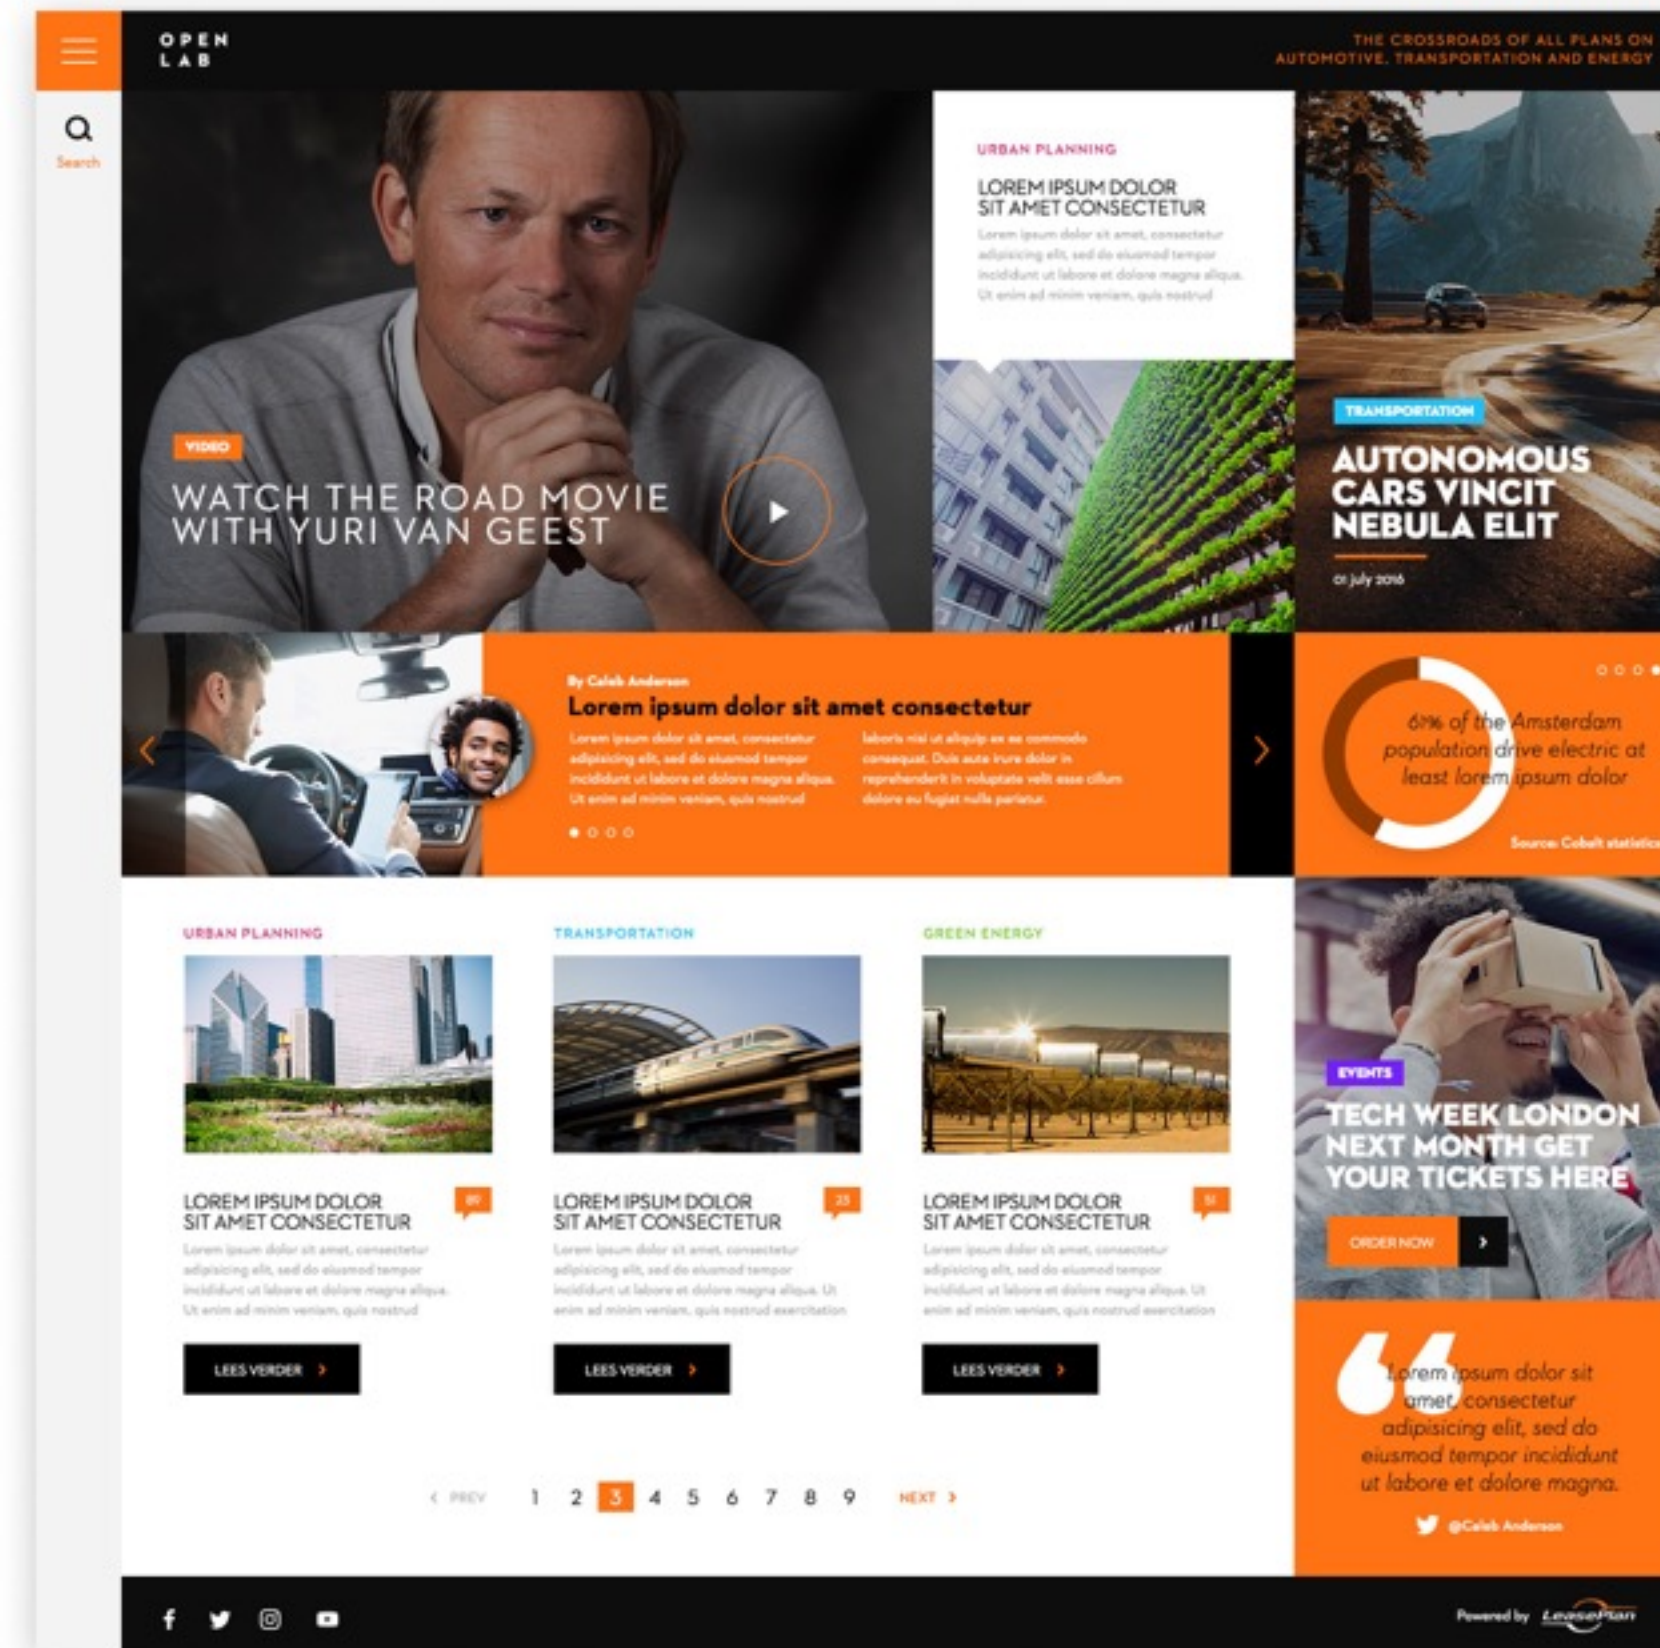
OPEN LAB

THE CROSSROADS OF ALL PLANS ON AUTOMOTIVE, TRANSPORTATION AND ENERGY

Search

VIDEO

WATCH THE ROAD MOVIE WITH YURI VAN GEEST

URBAN PLANNING

LOREM IPSUM DOLOR SIT AMET CONSECTETUR

Lorem ipsum dolor sit amet, consectetur adipisicing elit, sed do eiusmod tempor incididunt ut labore et dolore magna aliqua. Ut enim ad minim veniam, quis nostrud

TRANSPORTATION

AUTONOMOUS CARS VINCIT NEBULA ELIT

01 july 2016

By Caleb Anderson

Lorem ipsum dolor sit amet consectetur

Lorem ipsum dolor sit amet, consectetur adipisicing elit, sed do eiusmod tempor incididunt ut labore et dolore magna aliqua. Ut enim ad minim veniam, quis nostrud

laboris nisi ut aliquip ex ea commodo consequat. Duis aute irure dolor in reprehenderit in voluptate velit esse cillum dolore eu fugiat nulla pariatur.

61% of the Amsterdam population drive electric at least lorem ipsum dolor

Source: Cobalt statistics

URBAN PLANNING

LOREM IPSUM DOLOR SIT AMET CONSECTETUR

89

Lorem ipsum dolor sit amet, consectetur adipisicing elit, sed do eiusmod tempor incididunt ut labore et dolore magna aliqua. Ut enim ad minim veniam, quis nostrud

LEES VERDER

TRANSPORTATION

LOREM IPSUM DOLOR SIT AMET CONSECTETUR

23

Lorem ipsum dolor sit amet, consectetur adipisicing elit, sed do eiusmod tempor incididunt ut labore et dolore magna aliqua. Ut enim ad minim veniam, quis nostrud exercitation

LEES VERDER

GREEN ENERGY

LOREM IPSUM DOLOR SIT AMET CONSECTETUR

51

Lorem ipsum dolor sit amet, consectetur adipisicing elit, sed do eiusmod tempor incididunt ut labore et dolore magna aliqua. Ut enim ad minim veniam, quis nostrud exercitation

LEES VERDER

EVENTS

TECH WEEK LONDON NEXT MONTH GET YOUR TICKETS HERE

ORDER NOW

Lorem ipsum dolor sit amet, consectetur adipisicing elit, sed do eiusmod tempor incididunt ut labore et dolore magna.

@Caleb Anderson

PREV 1 2 3 4 5 6 7 8 9 NEXT

Powered by LeasePlan